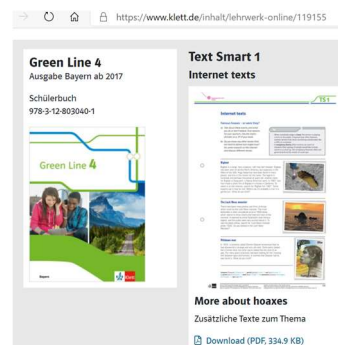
https://www.klett.de/inhalt/lehrwerk-online/119155

Green Line 4
Ausgabe Bayern ab 2017

Schülerbuch
978-3-12-803040-1

Green Line 4

Bayern

Klett

Text Smart 1
Internet texts

151

Internet texts

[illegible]

More about hoaxes
Zusätzliche Texte zum Thema

Download (PDF, 334.9 KB)